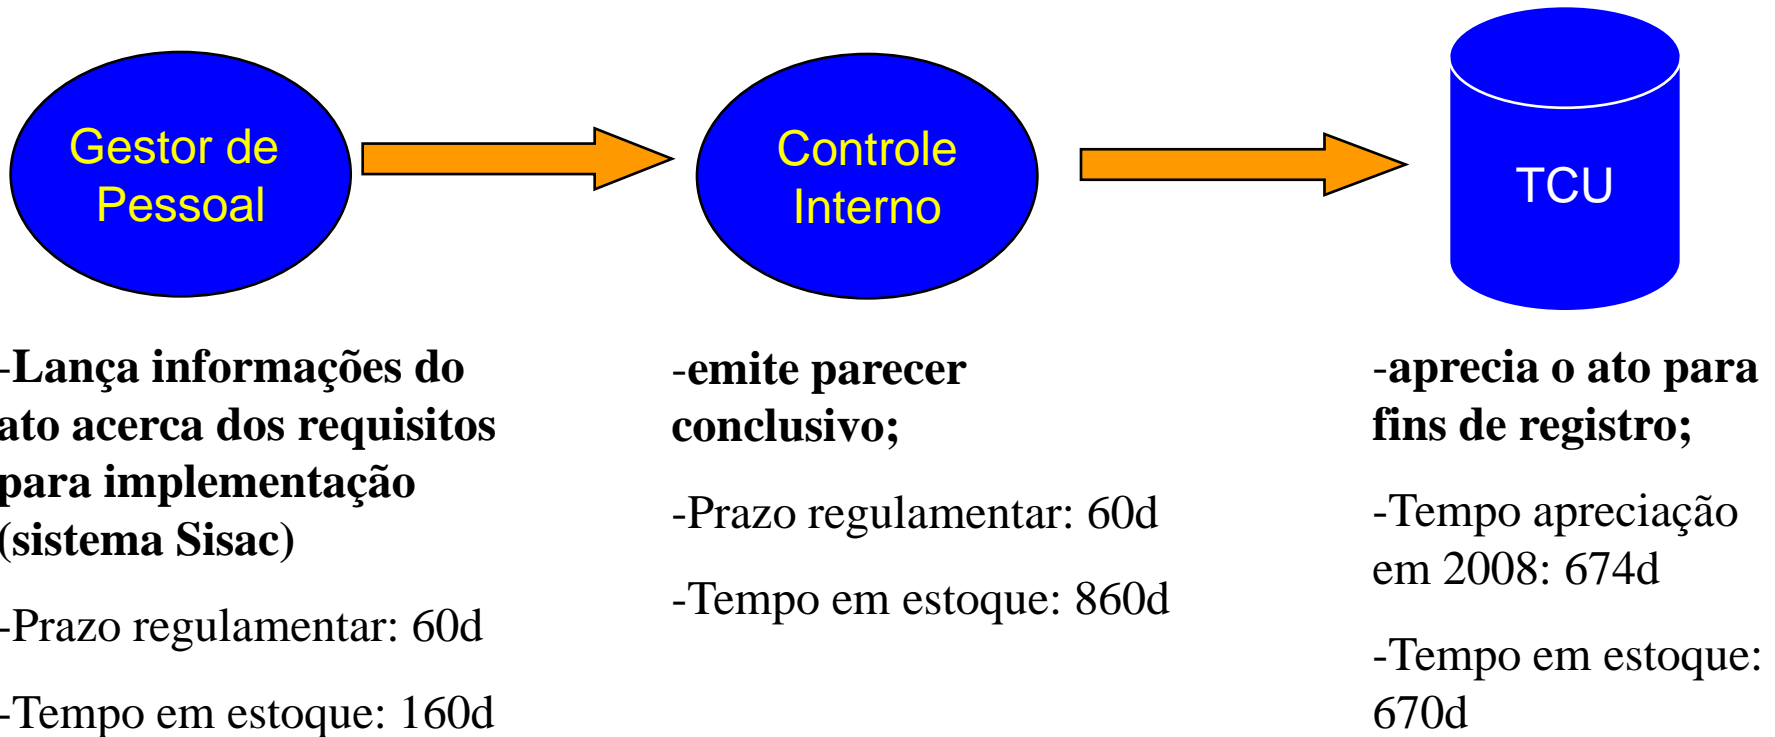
Gestor de Pessoal

Controle Interno

TCU

-Lança informações do ato acerca dos requisitos para implementação (sistema Sisac)

-Prazo regulamentar: 60d

-Tempo em estoque: 160d

-emite parecer conclusivo;

-Prazo regulamentar: 60d

-Tempo em estoque: 860d

-aprecia o ato para fins de registro;

-Tempo apreciação em 2008: 674d

-Tempo em estoque: 670d